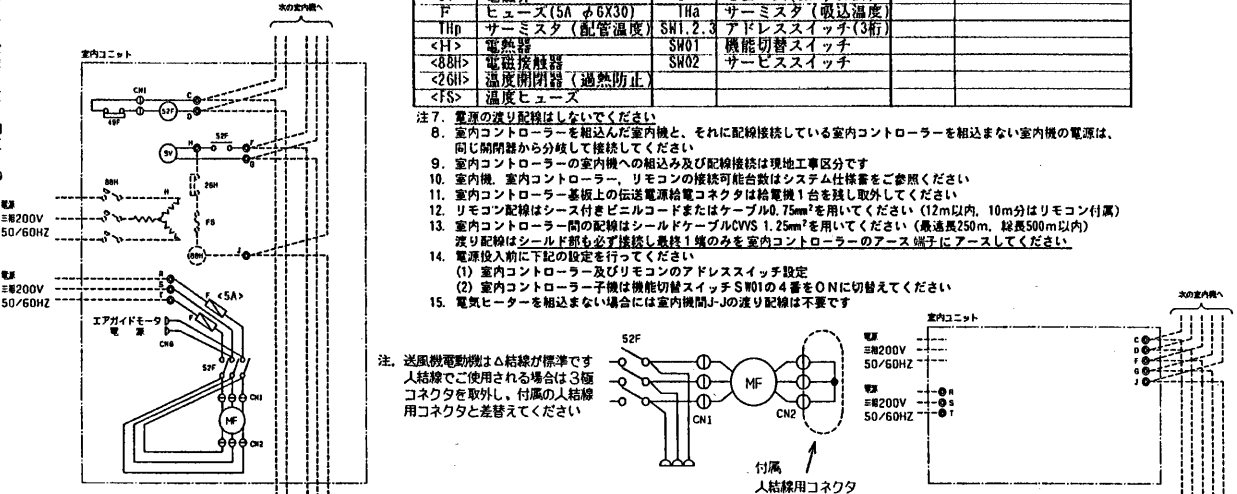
次の室内機へ

室内ユニット

CN1
52F
49F
C
D
52F
SV
H
I
88H
26H
FS
88H
J
電源
三相200V
50/60HZ
電源
三相200V
50/60HZ
R
S
T
F
<5A>
エアガイドモータ
電源
CN6
52F
CN1
MF
CN2

| F | ヒューズ(5A φ6X30) | THa | サーミスタ（吸込温度） | | |
|---|---|---|---|---|---|
| THp | サーミスタ（配管温度） | SW1,2,3 | アドレススイッチ(3桁) | | |
| <H> | 電熱器 | SW01 | 機能切替スイッチ | | |
| <88H> | 電磁接触器 | SW02 | サービススイッチ | | |
| <26H> | 温度開閉器（過熱防止） | | | | |
| <FS> | 温度ヒューズ | | | | |

注7. 電源の渡り配線はしないでください
8. 室内コントローラーを組込んだ室内機と、それに配線接続している室内コントローラーを組込まない室内機の電源は、同じ開閉器から分岐して接続してください
9. 室内コントローラーの室内機への組込み及び配線接続は現地工事区分です
10. 室内機、室内コントローラー、リモコンの接続可能台数はシステム仕様書をご参照ください
11. 室内コントローラー基板上の伝送電源給電コネクタは給電機1台を残し取外してください
12. リモコン配線はシース付きビニルコードまたはケーブル0.75mm²を用いてください（12m以内、10m分はリモコン付属）
13. 室内コントローラー間の配線はシールドケーブルCVVS 1.25mm²を用いてください（最遠長250m、総長500m以内）渡り配線はシールド部も必ず接続し最終1端のみを室内コントローラーのアース端子にアースしてください
14. 電源投入前に下記の設定を行ってください
(1) 室内コントローラー及びリモコンのアドレススイッチ設定
(2) 室内コントローラー子機は機能切替スイッチSW01の4番をONに切替えてください
15. 電気ヒーターを組込まない場合には室内機間J-Jの渡り配線は不要です

注. 送風機電動機はΔ結線が標準です
人結線でご使用される場合は3極コネクタを取外し、付属の人結線用コネクタと差替えてください

52F
MF
CN1
CN2
付属
人結線用コネクタ

室内ユニット
次の室内機へ
電源
三相200V
50/60HZ
電源
三相200V
50/60HZ
C
D
F
G
J
R
S
T